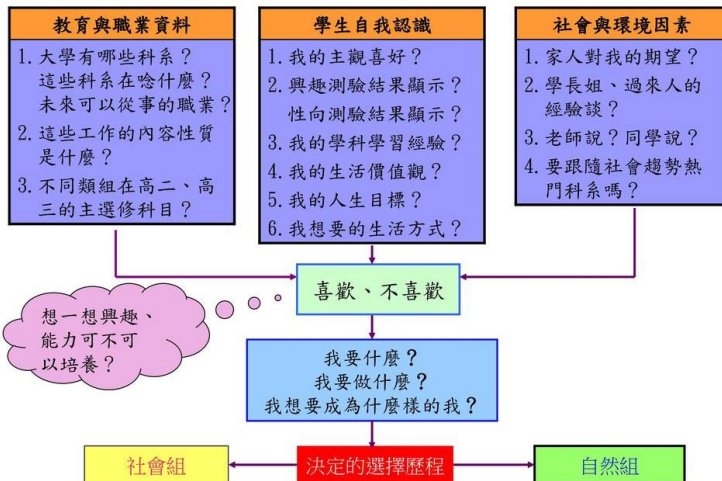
教育與職業資料

1. 大學有哪些科系？這些科系在唸什麼？未來可以從事的職業？
2. 這些工作的內容性質是什麼？
3. 不同類組在高二、高三的主選修科目？

學生自我認識

1. 我的主觀喜好？
2. 興趣測驗結果顯示？性向測驗結果顯示？
3. 我的學科學習經驗？
4. 我的生活價值觀？
5. 我的人生目標？
6. 我想要的生活方式？

社會與環境因素

1. 家人對我的期望？
2. 學長姐、過來人的經驗談？
3. 老師說？同學說？
4. 要跟隨社會趨勢熱門科系嗎？

喜歡、不喜歡

想一想興趣、能力可不可以培養？

我要什麼？
我要做什麼？
我想要成為什麼樣的我？

社會組

決定的選擇歷程

自然組